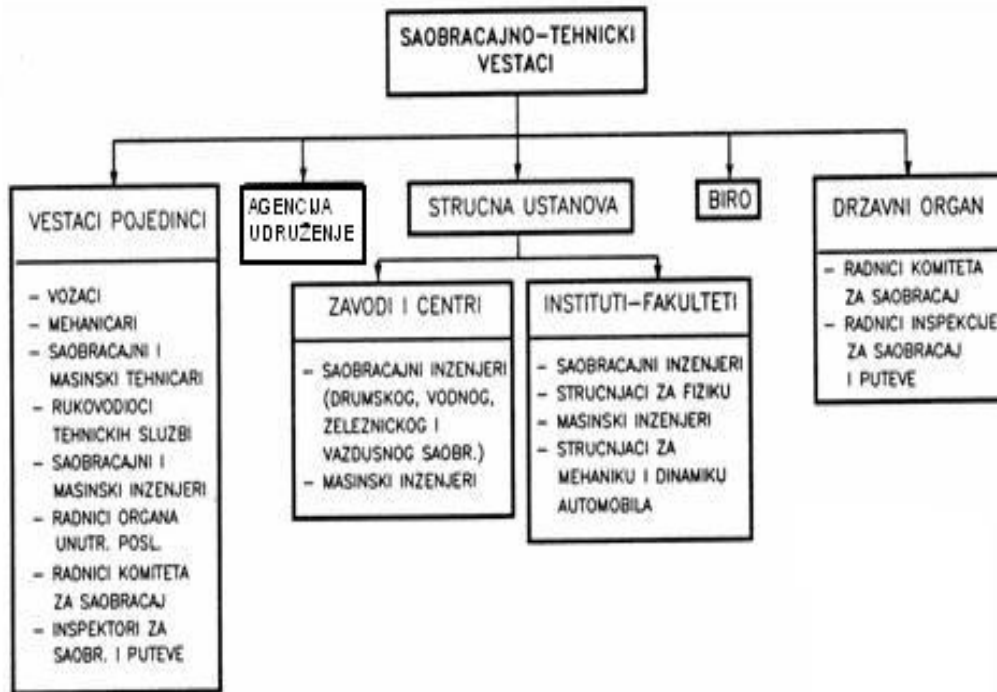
SAOBRACAJNO–TEHNICKI VESTACI

VESTACI POJEDINCI

- VOZACI
- MEHANICARI
- SAOBRACAJNI I MASINSKI TEHNICARI
- RUKOVODIOCI TEHNICKIH SLUZBI
- SAOBRACAJNI I MASINSKI INZENJERI
- RADNICI ORGANA UNUTR. POSL.
- RADNICI KOMITETA ZA SAOBRACAJ
- INSPEKTORI ZA SAOBR. I PUTEVE

AGENCIJA UDRUŽENJE

STRUCNA USTANOVA

ZAVODI I CENTRI

- SAOBRACAJNI INZENJERI (DRUMSKOG, VODNOG, ZELEZNICKOG I VAZDUSNOG SAOBR.)
- MASINSKI INZENJERI

INSTITUTI–FAKULTETI

- SAOBRACAJNI INZENJERI
- STRUCNJACI ZA FIZIKU
- MASINSKI INZENJERI
- STRUCNJACI ZA MEHANIKU I DINAMIKU AUTOMOBILA

BIRO

DRZAVNI ORGAN

- RADNICI KOMITETA ZA SAOBRACAJ
- RADNICI INSPEKCIJE ZA SAOBRACAJ I PUTEVE